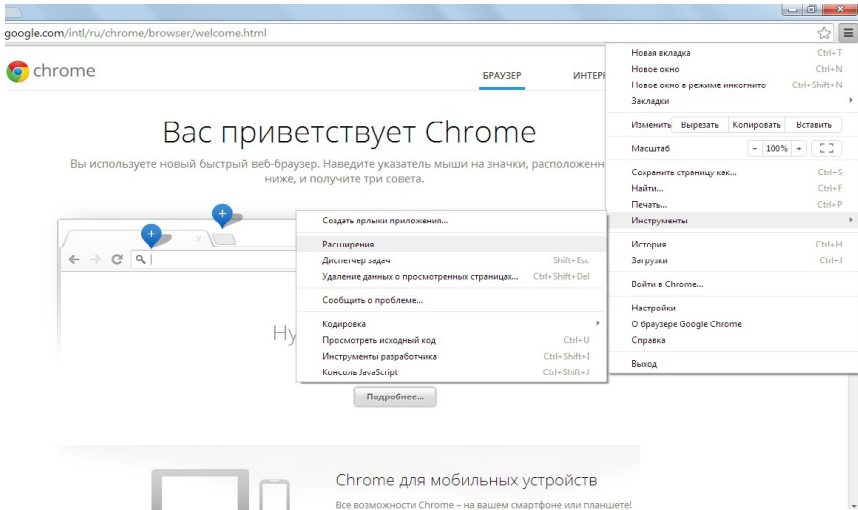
google.com/intl/ru/chrome/browser/welcome.html

chrome

БРАУЗЕР ИНТЕР

Вас приветствует Chrome

Вы используете новый быстрый веб-браузер. Наведите указатель мыши на значки, расположенн ниже, и получите три совета.

Ну

Подробнее...

Chrome для мобильных устройств

Все возможности Chrome – на вашем смартфоне или планшете!

Новая вкладка Ctrl+T
Новое окно Ctrl+N
Новое окно в режиме инкогнито Ctrl+Shift+N
Закладки
Изменить Вырезать Копировать Вставить
Масштаб – 100% +
Сохранить страницу как... Ctrl+S
Найти... Ctrl+F
Печать... Ctrl+P
Инструменты
История Ctrl+H
Загрузки Ctrl+J
Войти в Chrome...
Настройки
О браузере Google Chrome
Справка
Выход

Создать ярлыки приложений...
Расширения
Диспетчер задач Shift+Esc
Удаление данных о просмотренных страницах... Ctrl+Shift+Del
Сообщить о проблеме...
Кодировка
Просмотреть исходный код Ctrl+U
Инструменты разработчика Ctrl+Shift+I
Консоль JavaScript Ctrl+Shift+J